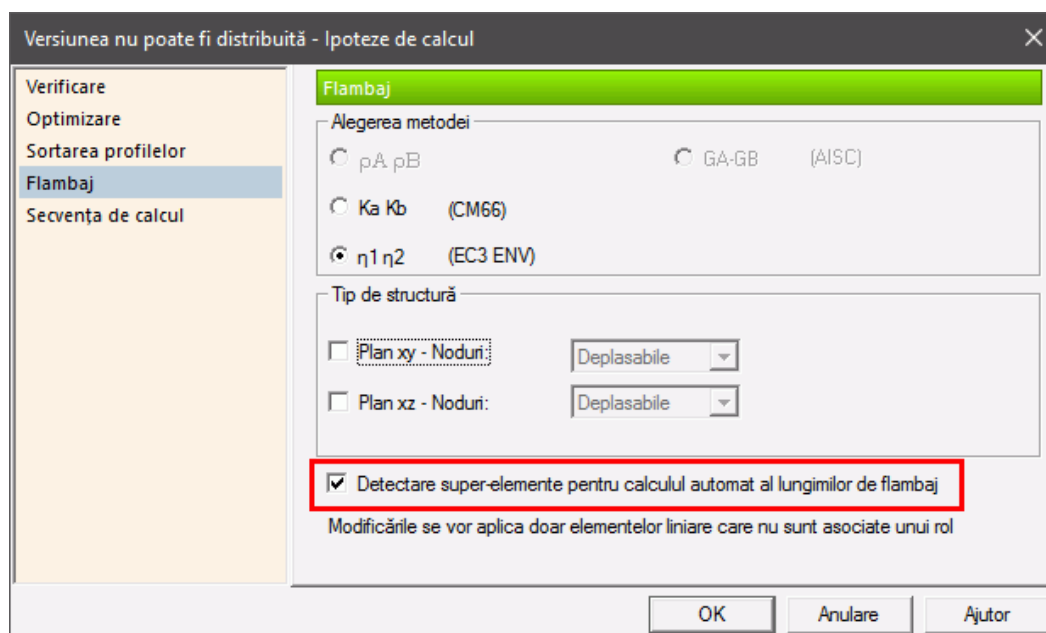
Versiunea nu poate fi distribuită - Ipoteze de calcul

Verificare
Optimizare
Sortarea profilelor
Flambaj
Secvența de calcul

Flambaj

Alegerea metodei

ρA ρB

GA-GB (AISC)

Ka Kb (CM66)

η1 η2 (EC3 ENV)

Tip de structură

Plan xy - Noduri: Deplasabile

Plan xz - Noduri: Deplasabile

Detectare super-elemente pentru calculul automat al lungimilor de flambaj

Modificările se vor aplica doar elementelor liniare care nu sunt asociate unui rol

OK
Anulare
Ajutor